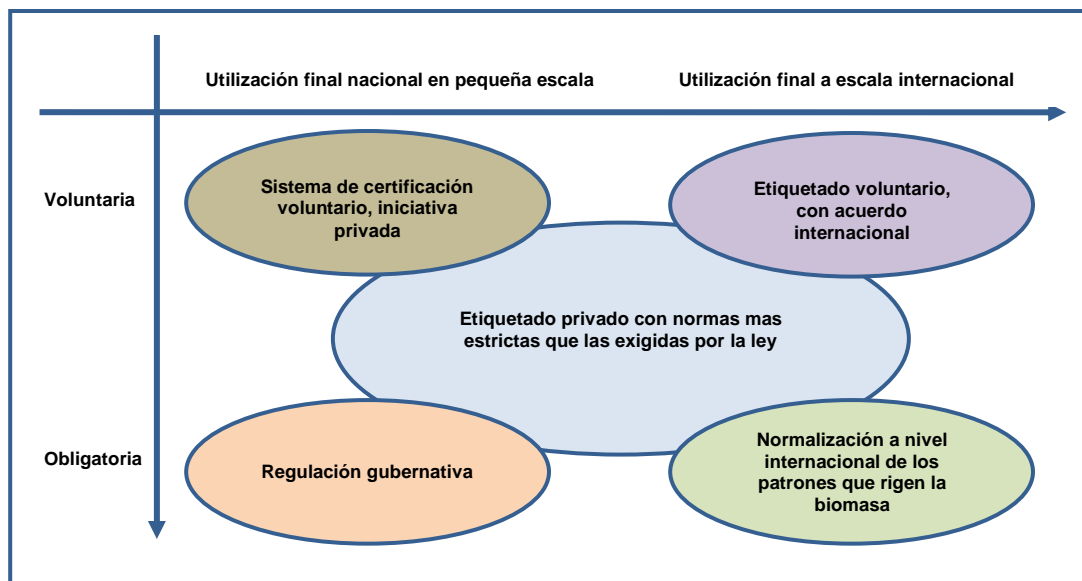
Utilización final nacional en pequeña escala

Utilización final a escala internacional

Voluntaria

Sistema de certificación voluntario, iniciativa privada

Etiquetado voluntario, con acuerdo internacional

Etiquetado privado con normas mas estrictas que las exigidas por la ley

Obligatoria

Regulación gubernativa

Normalización a nivel internacional de los patrones que rigen la biomasa